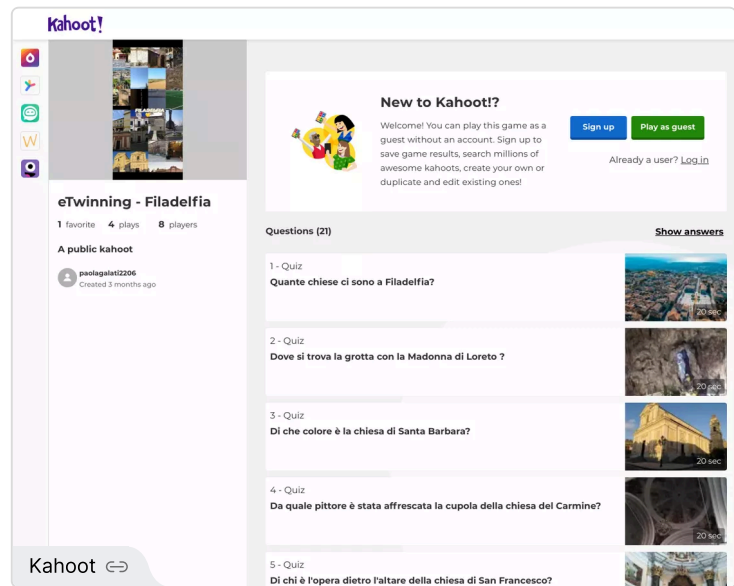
Kahoot!

eTwinning - Filadelfia

1 favorite 4 plays 8 players

A public kahoot

paolagalati2206
Created 3 months ago

New to Kahoot!?

Welcome! You can play this game as a guest without an account. Sign up to save game results, search millions of awesome kahoots, create your own or duplicate and edit existing ones!

Sign up

Play as guest

Already a user? Log in

Questions (21)

Show answers

1 - Quiz
Quante chiese ci sono a Filadelfia?
20 sec

2 - Quiz
Dove si trova la grotta con la Madonna di Loreto ?
20 sec

3 - Quiz
Di che colore è la chiesa di Santa Barbara?
20 sec

4 - Quiz
Da quale pittore è stata affrescata la cupola della chiesa del Carmine?
20 sec

5 - Quiz
Di chi è l'opera dietro l'altare della chiesa di San Francesco?

Kahoot